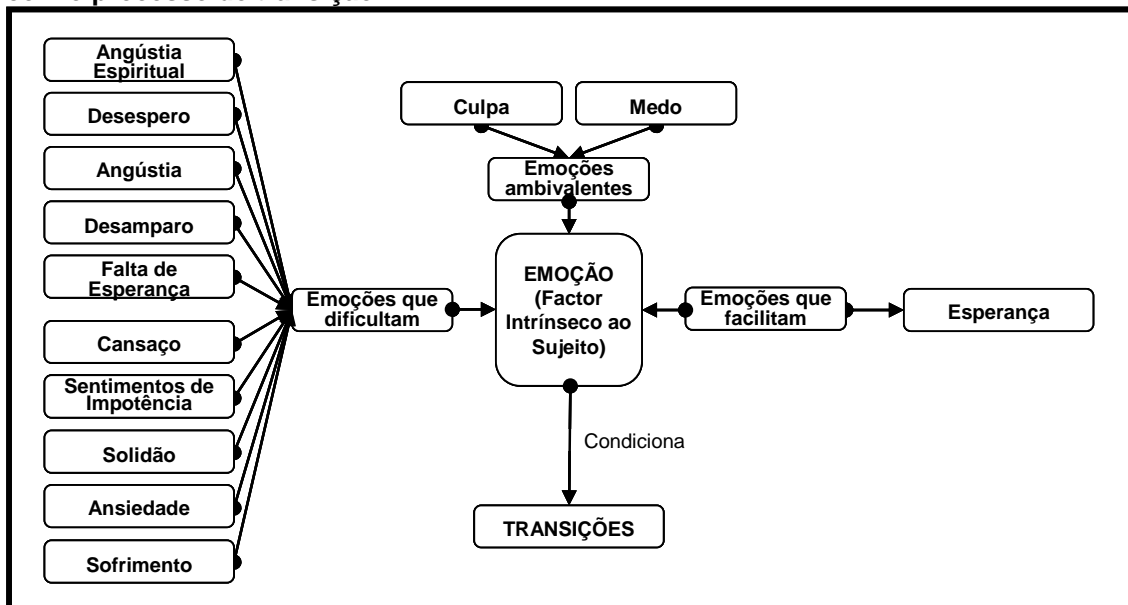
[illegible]

Angústia Espiritual

Desespero

Angústia

Desamparo

Falta de Esperança

Cansaço

Sentimentos de Impotência

Solidão

Ansiedade

Sofrimento

Emoções que dificultam

Culpa

Medo

Emoções ambivalentes

EMOÇÃO (Factor Intrínseco ao Sujeito)

Emoções que facilitam

Esperança

Condiciona

TRANSIÇÕES